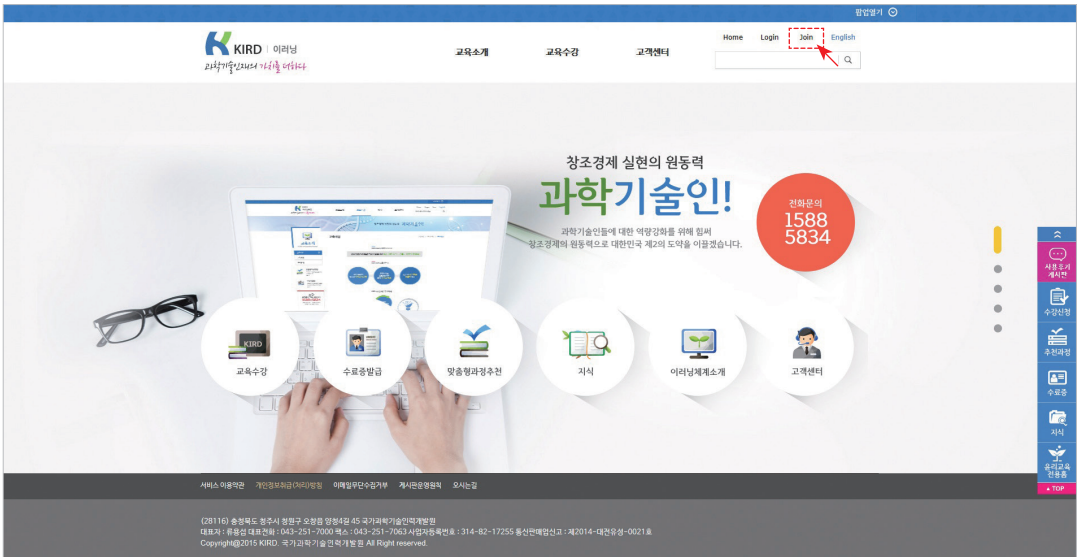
팝업열기

KIRD | 이러닝
과학기술인재의 가치를 더하다

교육소개 교육수강 고객센터

Home Login Join English

창조경제 실현의 원동력
과학기술인!
과학기술인들에 대한 역량강화를 위해 힘써
창조경제의 원동력으로 대한민국 제2의 도약을 이끌겠습니다.

전화문의
1588
5834

KIRD
교육수강 수료증발급 맞춤형과정추천 지식 이러닝체계소개 고객센터

사용후기 게시판
수강신청
추천과정
수료증
지식
윤리교육 전용홈
TOP

서비스 이용약관 개인정보취급(처리)방침 이메일무단수집거부 게시판운영원칙 오시는길

(28116) 충청북도 청주시 청원구 오창읍 양청4길 45 국가과학기술인력개발원
대표자 : 류용섭 대표전화 : 043-251-7000 팩스 : 043-251-7063 사업자등록번호 : 314-82-17255 통신판매업신고 : 제2014-대전유성-0021호
Copyright@2015 KIRD. 국가과학기술인력개발원 All Right reserved.